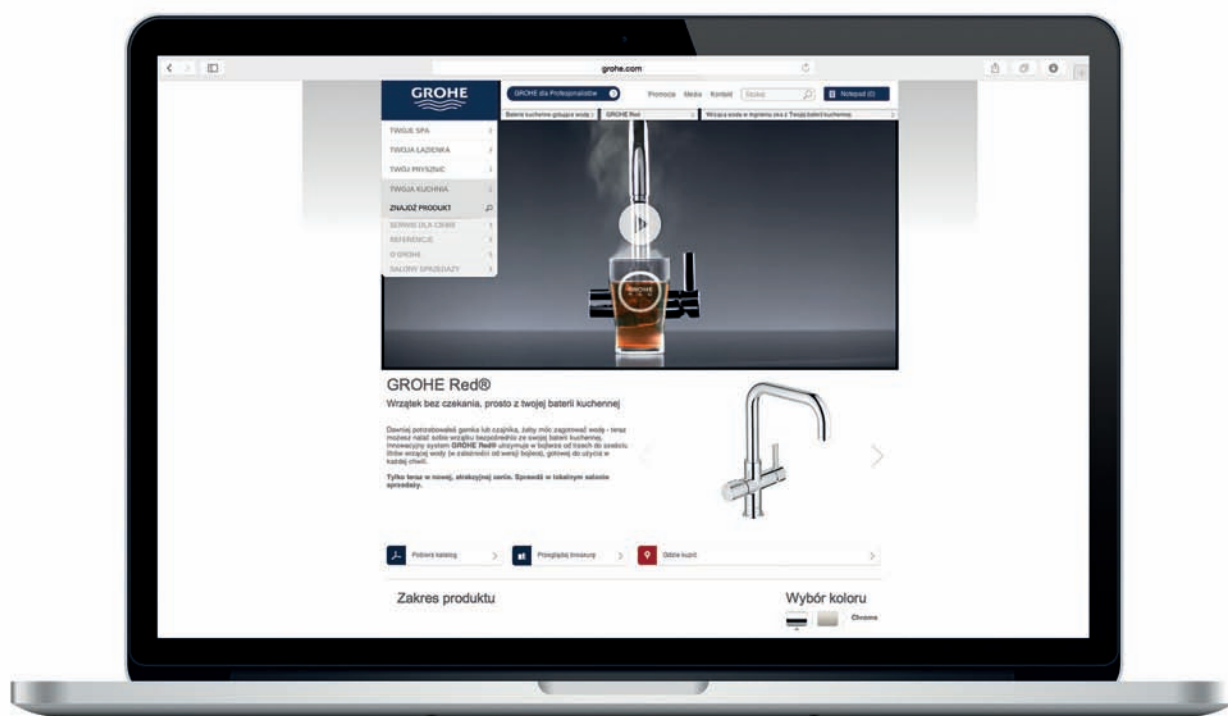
grohe.com

GROHE

GROHE dla Profesjonalistów

Promocje Media Kontakt Szukaj

Notepad (0)

Baterie kuchenne gotujące wodę | GROHE Red | Wrząca woda w mgnieniu oka z Twojej baterii kuchennej

TWOJE SPA
TWOJA ŁAZIENKA
TWOJ PRYSZNIC
TWOJA KUCHNIA
ZNAJDŹ PRODUKT
SERWIS DLA CIEBIE
REFERENCJE
O GROHE
SALONY SPRZEDAŻY

GROHE Red®

Wrzątek bez czekania, prosto z twojej baterii kuchennej

Dawniej potrzebowałeś garnka lub czajnika, żeby móc zagotować wodę - teraz możesz nalać sobie wrzątku bezpośrednio ze swojej baterii kuchennej. Innowacyjny system GROHE Red® utrzymuje w bojlerze od trzech do czterech litrów wrzącej wody (w zależności od wersji bojlera), gotowej do użycia w każdej chwili.

Tylko teraz w nowej, atrakcyjnej cenie. Sprawdź w lokalnym salonie sprzedaży.

Pobierz katalog

Przeglądaj broszury

Gdzie kupić

Zakres produktu

Wybór koloru

Chrome